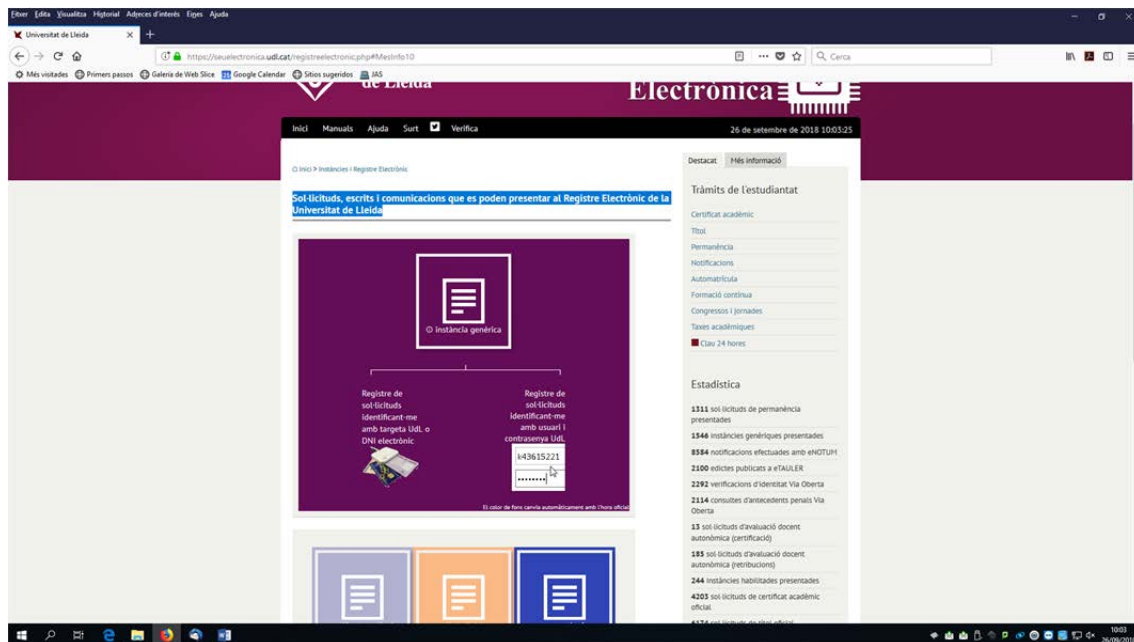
Fitxer Edita Visualitza Historial Adreces d'interès Eines Ajuda

Universitat de Lleida

https://seuelectronica.udl.cat/registreelectronic.php#MesInfo10

Cerca

Més visitades Primers passos Galeria de Web Slice Google Calendar Sitios sugeridos JAS

de Lleida

Electrònica

Inici Manuals Ajuda Surt Verifica

26 de setembre de 2018 10:03:25

Inici > Instàncies i Registre Electrònic

Sol·licituds, escrits i comunicacions que es poden presentar al Registre Electrònic de la Universitat de Lleida

instància genèrica

Registre de sol·licituds identificant-me amb targeta UdL o DNI electrònic

Registre de sol·licituds identificant-me amb usuari i contrasenya UdL

k43615221

•••••••

El color de fons canvia automàticament amb l'hora oficial

Destacat Més informació

Tràmits de l'estudiantat

Certificat acadèmic
Títol
Permanència
Notificacions
Automatrícula
Formació contínua
Congressos i jornades
Taxes acadèmiques
Clau 24 hores

Estadística

1311 sol·licituds de permanència presentades
1546 instàncies genèriques presentades
8584 notificacions efectuades amb eNOTUM
2100 edictes publicats a eTAULER
2292 verificacions d'identitat Via Oberta
2114 consultes d'antecedents penals Via Oberta
13 sol·licituds d'avaluació docent autonòmica (certificació)
185 sol·licituds d'avaluació docent autonòmica (retribucions)
244 instàncies habilitades presentades
4203 sol·licituds de certificat acadèmic oficial
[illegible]

10:03
26/09/2018